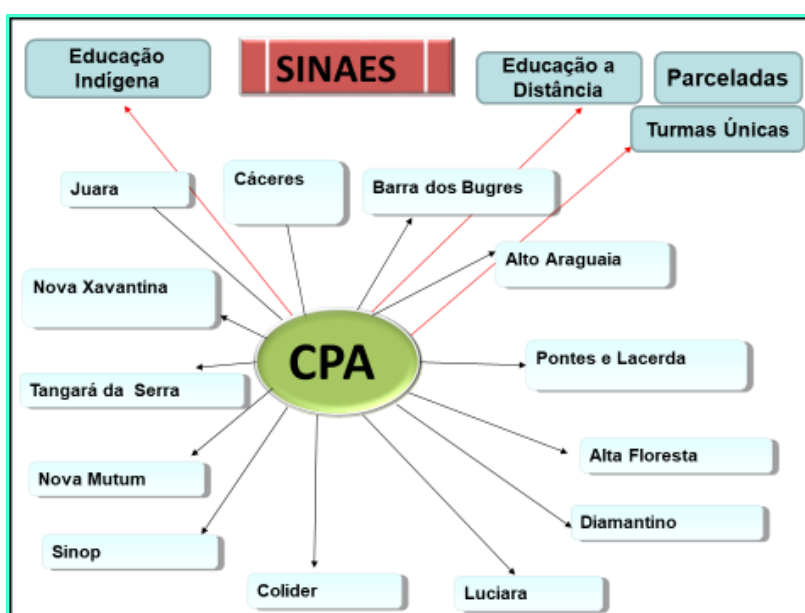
Educação Indígena

SINAES

Educação a Distância

Parceladas

Turmas Únicas

Juara

Cáceres

Barra dos Bugres

Alto Araguaia

Nova Xavantina

CPA

Pontes e Lacerda

Tangará da Serra

Alta Floresta

Nova Mutum

Diamantino

Sinop

Colider

Luciara